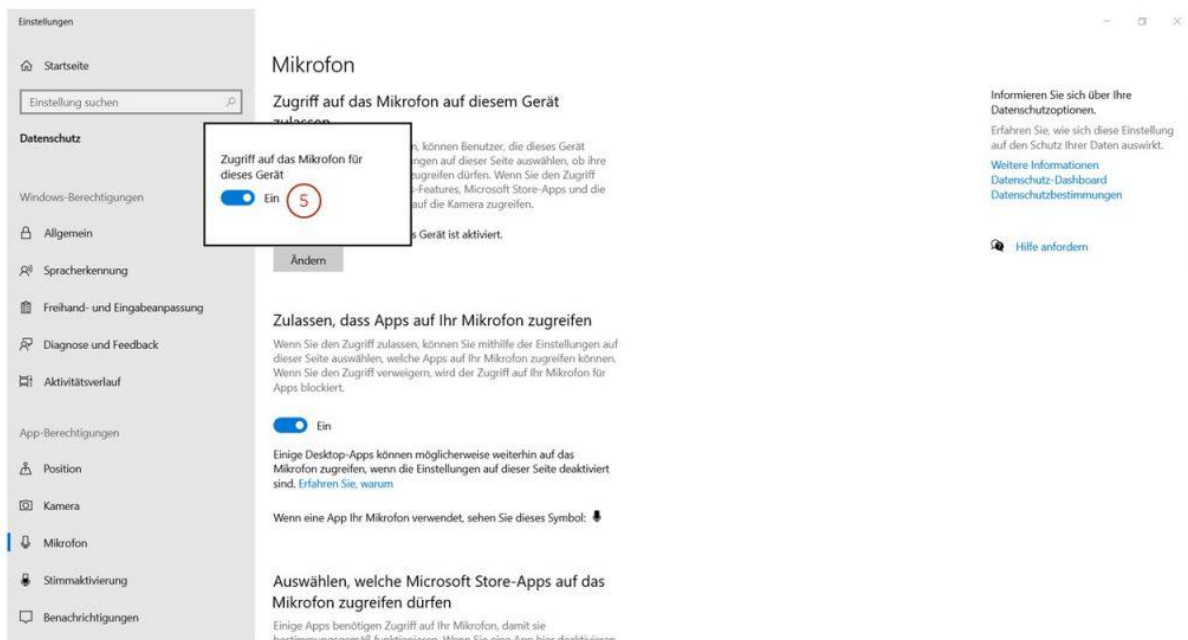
Einstellungen

Startseite

Einstellung suchen

Datenschutz

Windows-Berechtigungen

Allgemein

Spracherkennung

Freihand- und Eingabeanpassung

Diagnose und Feedback

Aktivitätsverlauf

App-Berechtigungen

Position

Kamera

Mikrofon

Stimmaktivierung

Benachrichtigungen

Mikrofon

Zugriff auf das Mikrofon auf diesem Gerät zulassen

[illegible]n, können Benutzer, die dieses Gerät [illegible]ngen auf dieser Seite auswählen, ob ihre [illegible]ugreifen dürfen. Wenn Sie den Zugriff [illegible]-Features, Microsoft Store-Apps und die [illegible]uf die Kamera zugreifen.

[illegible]s Gerät ist aktiviert.

Ändern

Zugriff auf das Mikrofon für dieses Gerät

Ein

5

Zulassen, dass Apps auf Ihr Mikrofon zugreifen

Wenn Sie den Zugriff zulassen, können Sie mithilfe der Einstellungen auf dieser Seite auswählen, welche Apps auf Ihr Mikrofon zugreifen können. Wenn Sie den Zugriff verweigern, wird der Zugriff auf Ihr Mikrofon für Apps blockiert.

Ein

Einige Desktop-Apps können möglicherweise weiterhin auf das Mikrofon zugreifen, wenn die Einstellungen auf dieser Seite deaktiviert sind. Erfahren Sie, warum

Wenn eine App Ihr Mikrofon verwendet, sehen Sie dieses Symbol:

Auswählen, welche Microsoft Store-Apps auf das Mikrofon zugreifen dürfen

Einige Apps benötigen Zugriff auf Ihr Mikrofon, damit sie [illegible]

Informieren Sie sich über Ihre Datenschutzoptionen.

Erfahren Sie, wie sich diese Einstellung auf den Schutz Ihrer Daten auswirkt.

Weitere Informationen
Datenschutz-Dashboard
Datenschutzbestimmungen

Hilfe anfordern